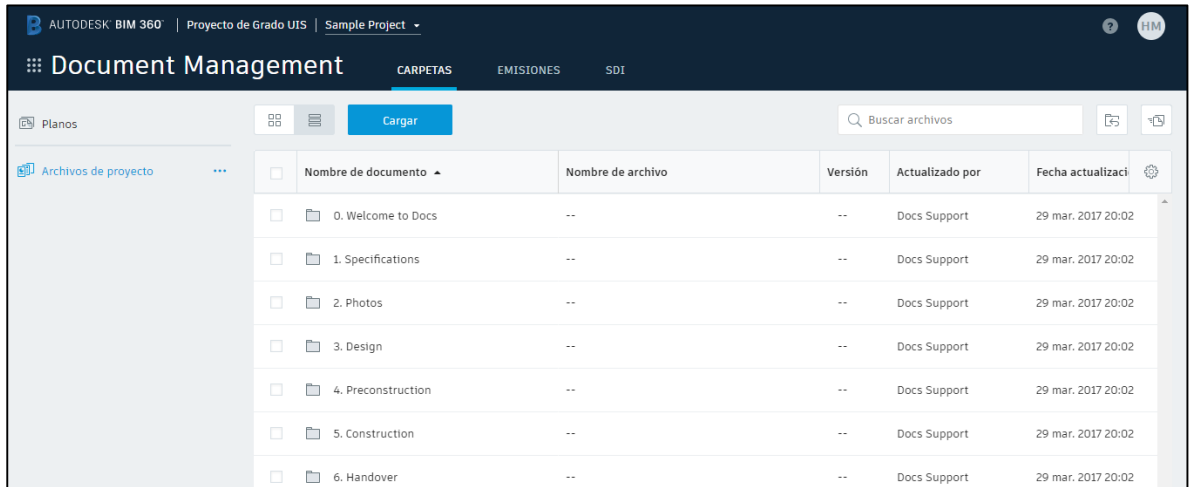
AUTODESK BIM 360 | Proyecto de Grado UIS | Sample Project

HM

Document Management

CARPETAS EMISIONES SDI

Planos

Archivos de proyecto ···

Cargar

Buscar archivos

| | Nombre de documento ▲ | Nombre de archivo | Versión | Actualizado por | Fecha actualizaci |
|---|---|---|---|---|---|
| | 0. Welcome to Docs | -- | -- | Docs Support | 29 mar. 2017 20:02 |
| | 1. Specifications | -- | -- | Docs Support | 29 mar. 2017 20:02 |
| | 2. Photos | -- | -- | Docs Support | 29 mar. 2017 20:02 |
| | 3. Design | -- | -- | Docs Support | 29 mar. 2017 20:02 |
| | 4. Preconstruction | -- | -- | Docs Support | 29 mar. 2017 20:02 |
| | 5. Construction | -- | -- | Docs Support | 29 mar. 2017 20:02 |
| | 6. Handover | -- | -- | Docs Support | 29 mar. 2017 20:02 |